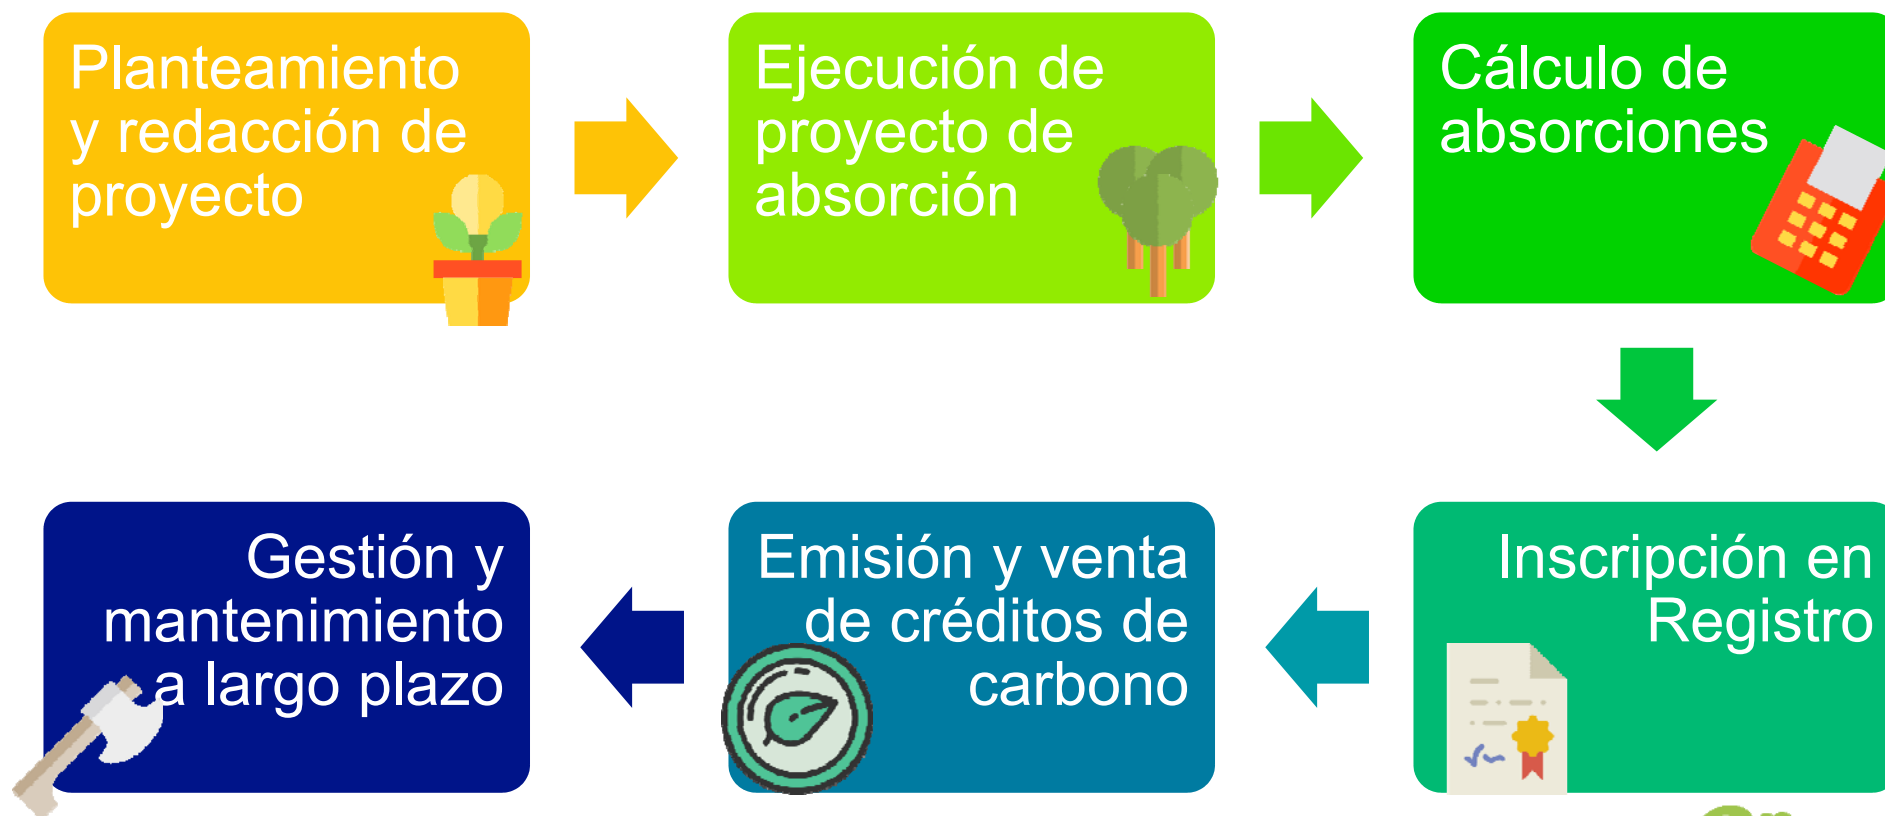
Planteamiento y redacción de proyecto

Ejecución de proyecto de absorción

Cálculo de absorciones

Inscripción en Registro

Emisión y venta de créditos de carbono

Gestión y mantenimiento a largo plazo